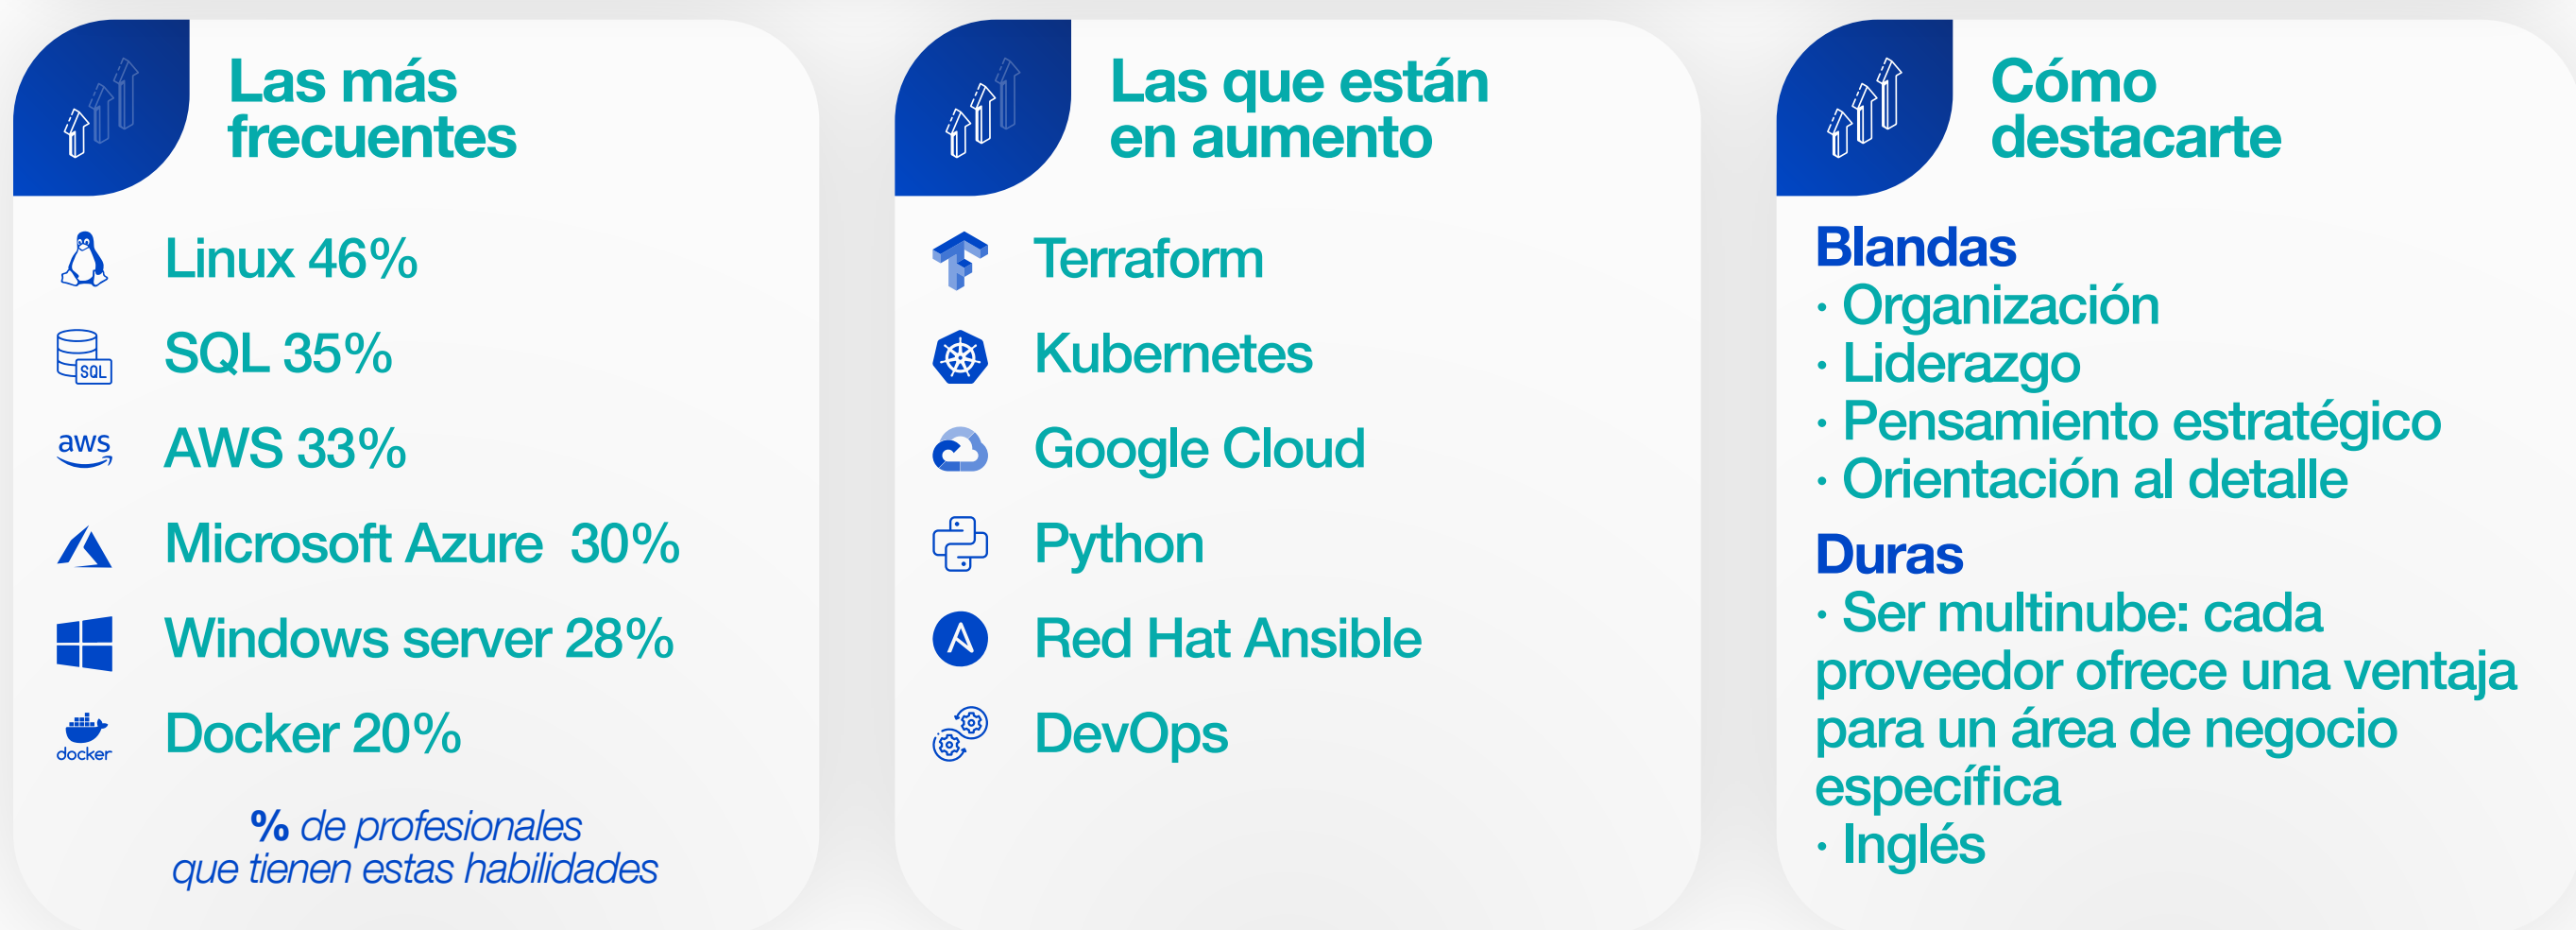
Las más frecuentes

SQL

Linux 46%

SQL 35%

aws

AWS 33%

Microsoft Azure 30%

Windows server 28%

docker

Docker 20%

% de profesionales que tienen estas habilidades

Las que están en aumento

Terraform

Kubernetes

Google Cloud

Python

Red Hat Ansible

DevOps

Cómo destacarte

Blandas
· Organización
· Liderazgo
· Pensamiento estratégico
· Orientación al detalle

Duras
· Ser multinube: cada proveedor ofrece una ventaja para un área de negocio específica
· Inglés